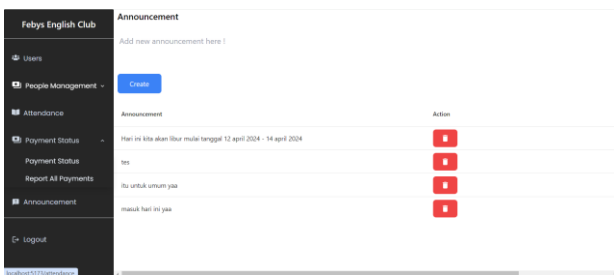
Febys English Club

Users

People Management

Attendance

Payment Status

Payment Status

Report All Payments

Announcement

Logout

localhost:5173/attendance

Announcement

Add new announcement here !

Create

| Announcement | Action |
|---|---|
| Hari ini kita akan libur mulai tanggal 12 april 2024 - 14 april 2024 | |
| tes | |
| itu untuk umum yaa | |
| masuk hari ini yaa | |